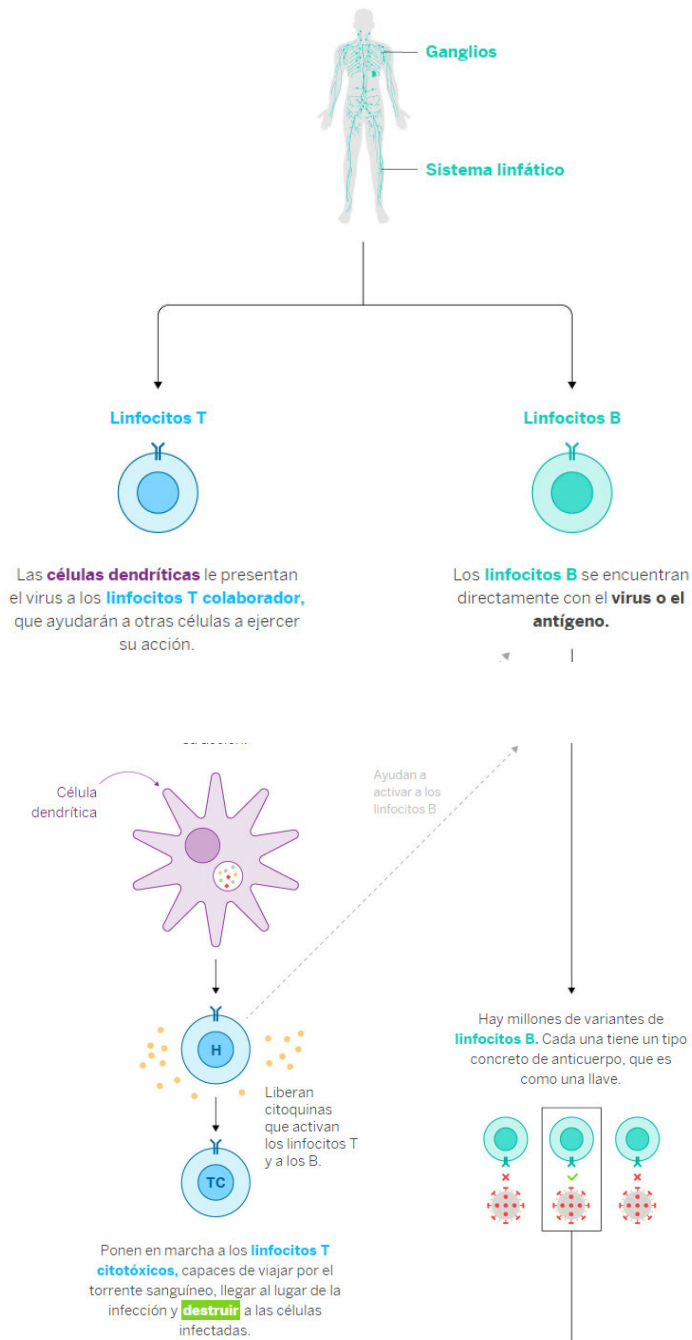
Ganglios

Sistema linfático

Linfocitos T

Linfocitos B

Las células dendríticas le presentan el virus a los linfocitos T colaborador, que ayudarán a otras células a ejercer su acción.

Los linfocitos B se encuentran directamente con el virus o el antígeno.

Célula dendrítica

Ayudan a activar a los linfocitos B

H

Liberan citoquinas que activan los linfocitos T y a los B.

TC

Ponen en marcha a los linfocitos T citotóxicos, capaces de viajar por el torrente sanguíneo, llegar al lugar de la infección y destruir a las células infectadas.

Hay millones de variantes de linfocitos B. Cada una tiene un tipo concreto de anticuerpo, que es como una llave.